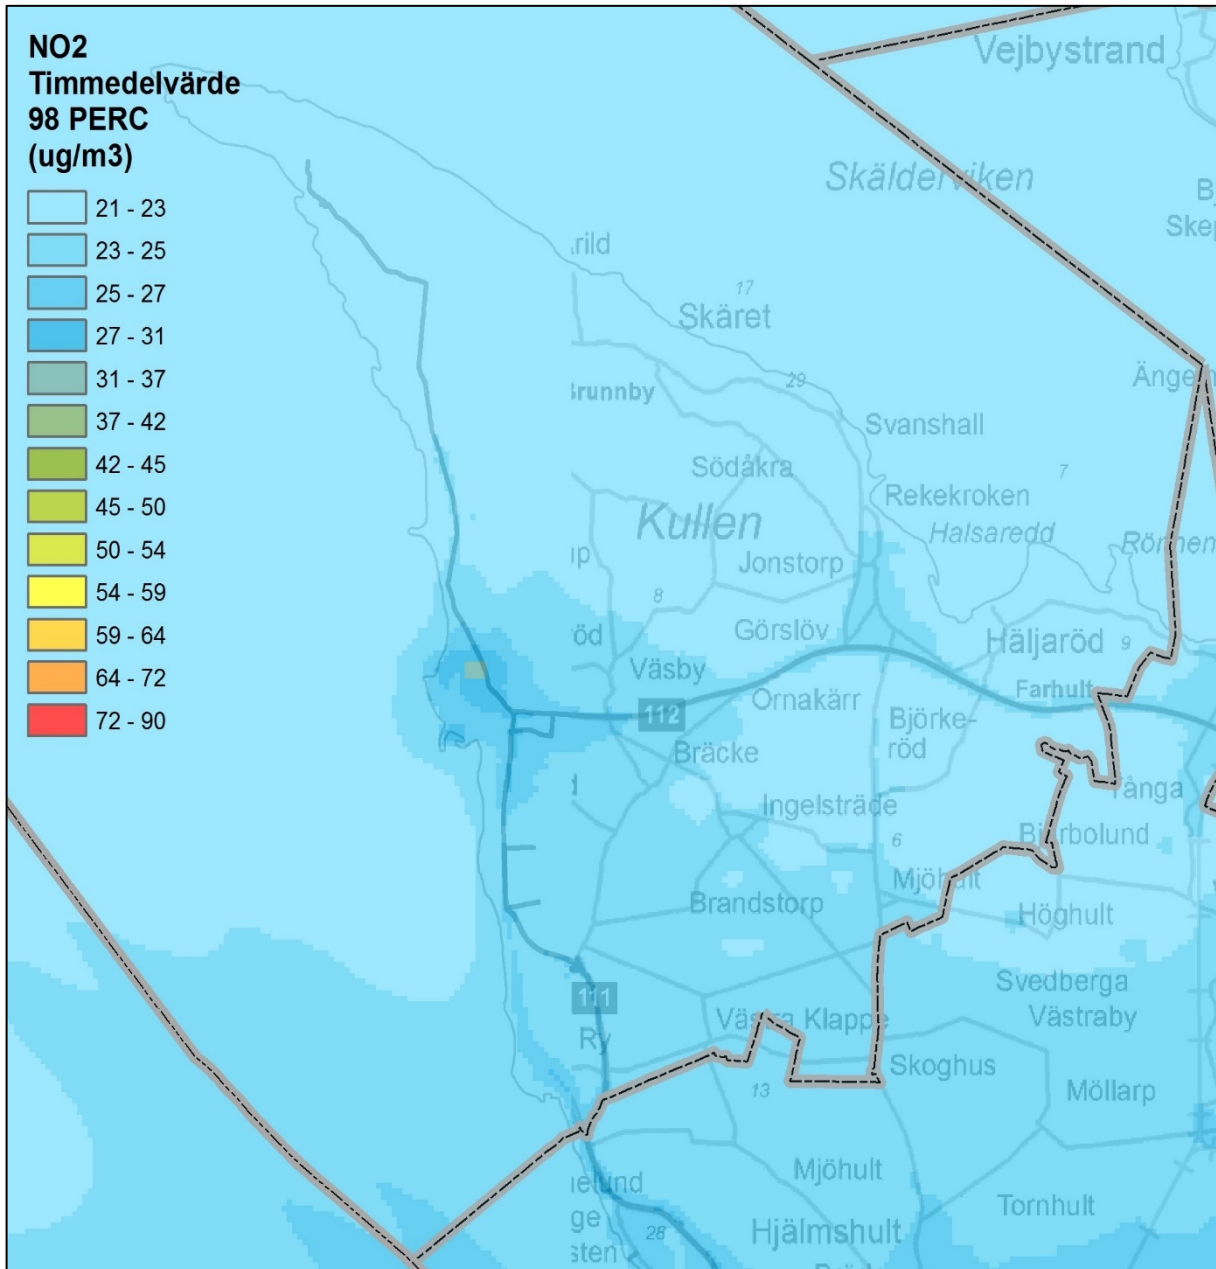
NO2
Timmedelvärde
98 PERC
(ug/m3)

21 - 23
23 - 25
25 - 27
27 - 31
31 - 37
37 - 42
42 - 45
45 - 50
50 - 54
54 - 59
59 - 64
64 - 72
72 - 90

Vejbystrand
Skälder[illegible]iken
B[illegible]
Ske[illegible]
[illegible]rild
17
Skäret
Änge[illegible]
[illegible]runnby
29
Svanshall
Södåkra
7
Rekekroken
Kullen
Halsaredd
Römen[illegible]
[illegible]p
Jonstorp
8
Görslöv
Häljaröd
9
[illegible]öd
Väsby
Farhult
112
Ornakärr
Björke-
röd
Bräcke
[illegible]ånga
Ingelsträde
B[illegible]rbolund
6
Mjöh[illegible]lt
Brandstorp
Höghult
Svedberga
111
Väs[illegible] Klapp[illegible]
Västraby
R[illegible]
Skoghus
13
Möllarp
Mjöhult
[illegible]elund
Tornhult
ge
28
Hjälmshult
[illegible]sten